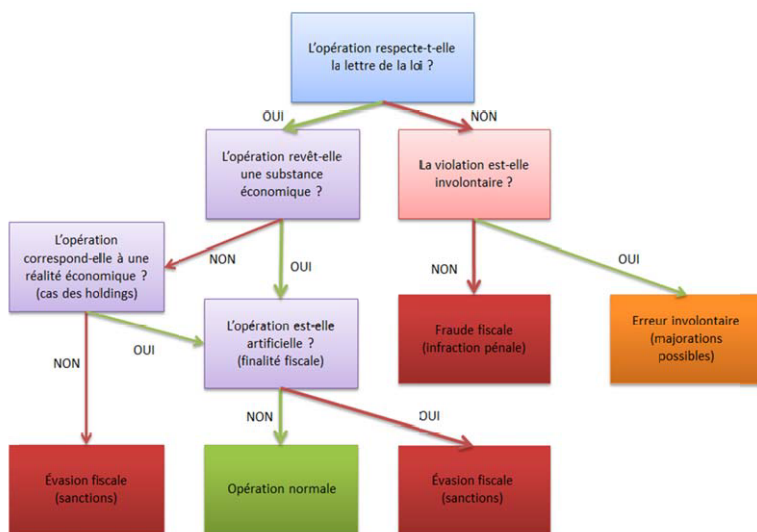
L'opération respecte-t-elle la lettre de la loi ?

OUI

NON

L'opération revêt-elle une substance économique ?

La violation est-elle involontaire ?

L'opération correspond-elle à une réalité économique ? (cas des holdings)

NON

OUI

NON

OUI

L'opération est-elle artificielle ? (finalité fiscale)

Fraude fiscale (infraction pénale)

Erreur involontaire (majorations possibles)

NON

OUI

NON

OUI

Évasion fiscale (sanctions)

Opération normale

Évasion fiscale (sanctions)